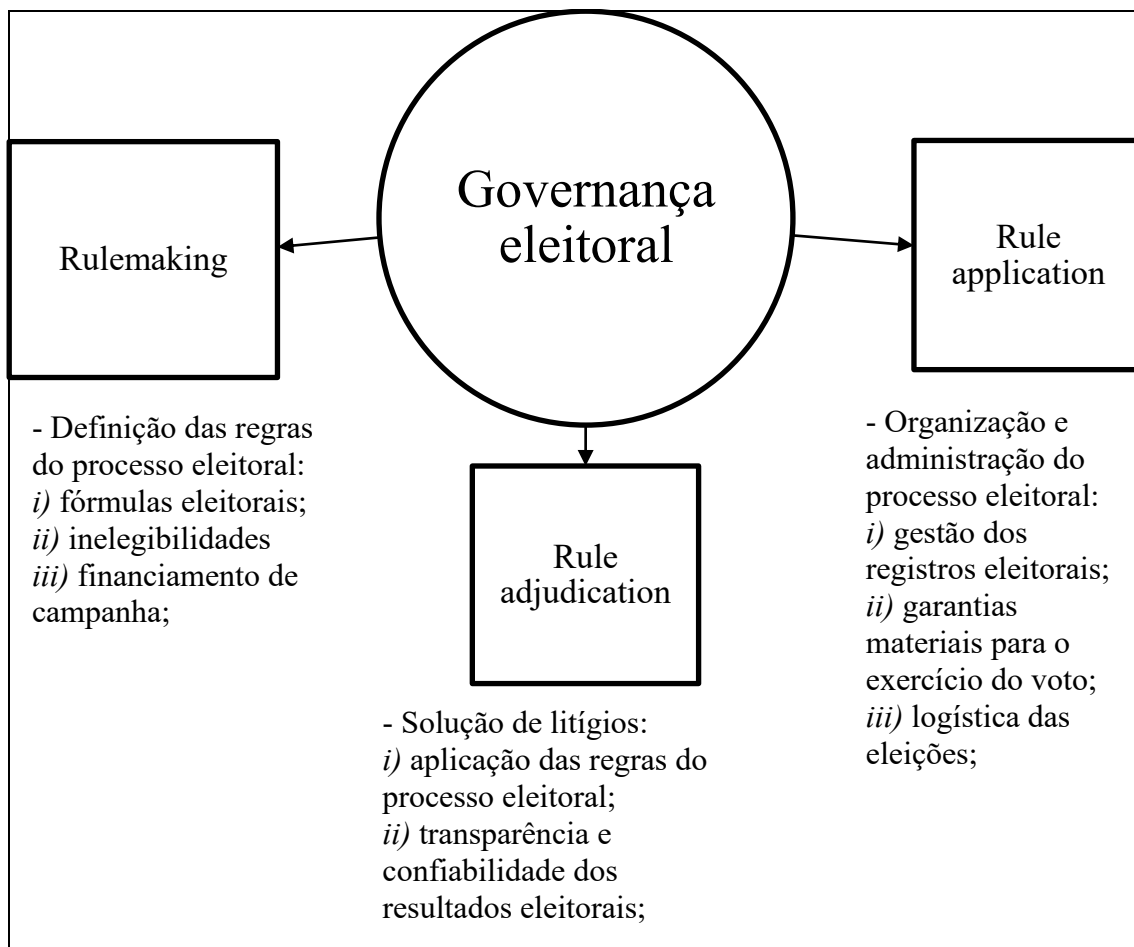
Governança eleitoral

Rulemaking

Rule application

Rule adjudication

- Definição das regras do processo eleitoral:
*i)* fórmulas eleitorais;
*ii)* inelegibilidades
*iii)* financiamento de campanha;

- Solução de litígios:
*i)* aplicação das regras do processo eleitoral;
*ii)* transparência e confiabilidade dos resultados eleitorais;

- Organização e administração do processo eleitoral:
*i)* gestão dos registros eleitorais;
*ii)* garantias materiais para o exercício do voto;
*iii)* logística das eleições;